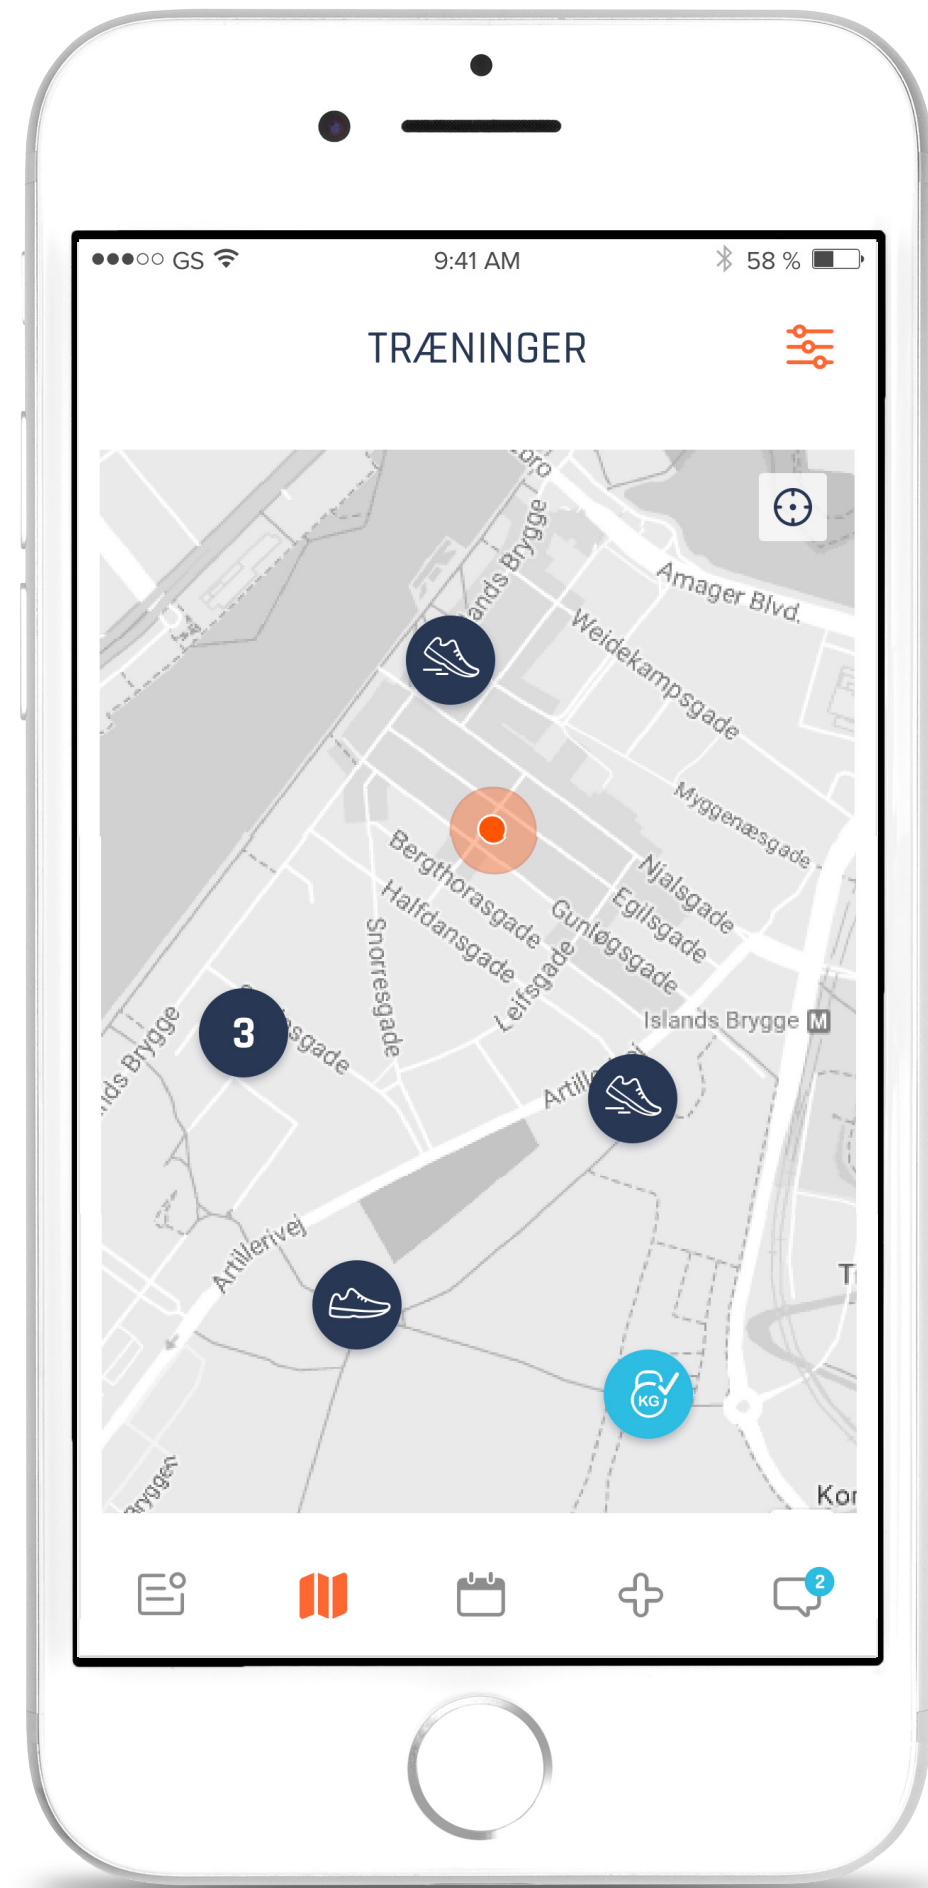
●●●○○ GS 9:41 AM 58 %

TRÆNINGER

Amager Blvd.
Weidekampsgade
ands Brygge
Myggenæsgade
Njalsgade
Egilsgade
Bergthorasgade
Halfdansgade
Gunløgsgade
Leifsgade
Snorresgade
Islands Brygge M
3
sgade
ids Brygge
Artill
Artillerivej
KG
T
Kor
rygge

2